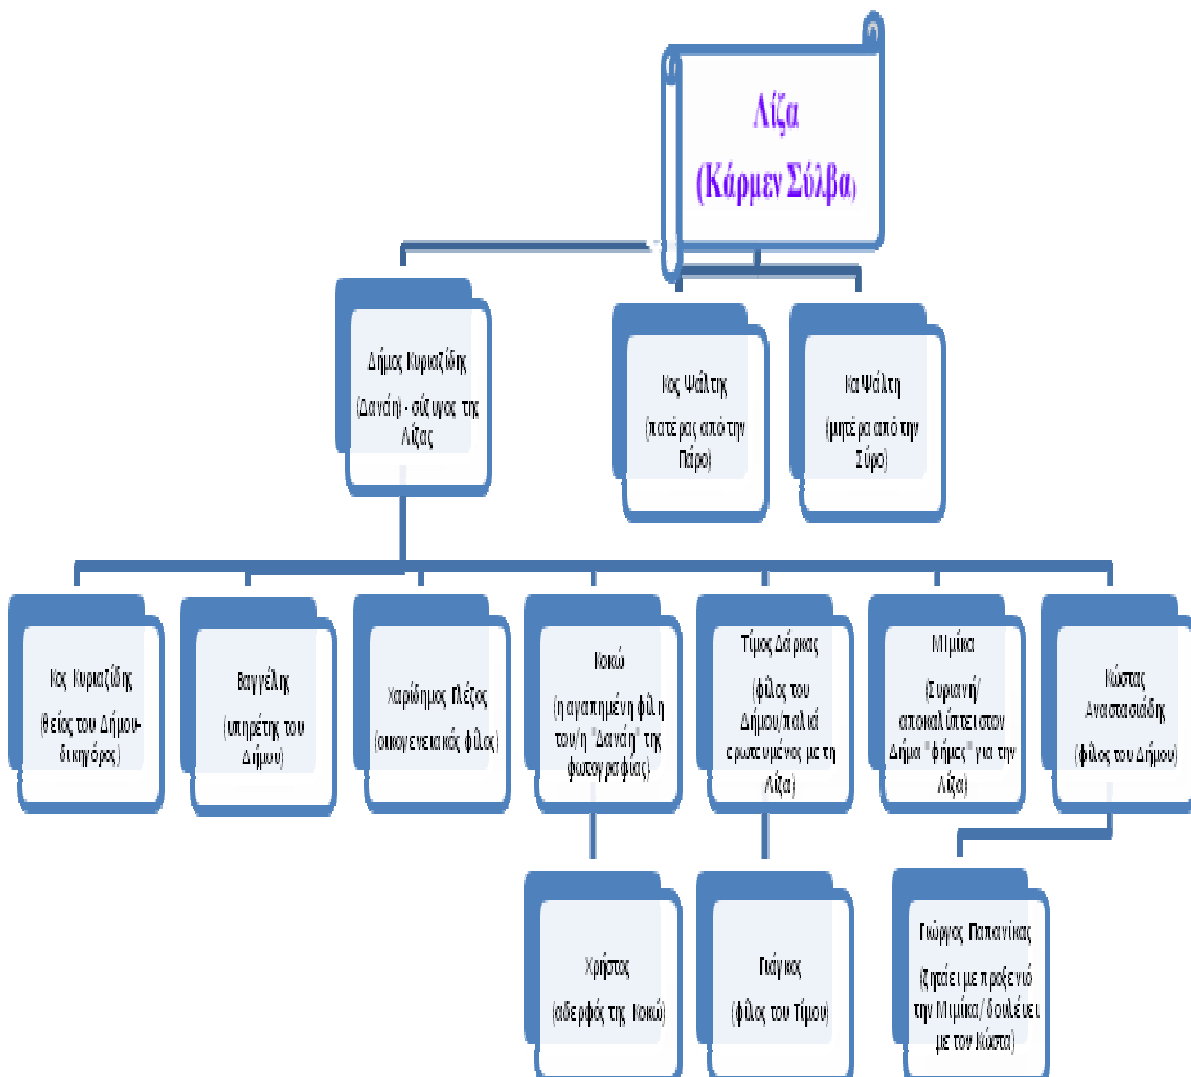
Λίζα
(Κάρμεν Σύλβα)

Δήμος Κυριαζίδης
(Δανάη) - σύζυγος της Λίζας

Κος Ψάλτης
(πατέρας από την Πάρο)

Κα Ψάλτη
(μητέρα από την Σύρο)

Κος Κυριαζίδης
(θείος του Δήμου- δικηγόρος)

Βαγγέλης
(υπηρέτης του Δήμου)

Χαρίλαος Πλέζος
(οικογενειακός φίλος)

Κικώ
(η αγαπημένη φίλη του/η "Δανάη" της φωτογραφίας)

Τίμος Δάρκας
(φίλος του Δήμου/παλιά ερωτευμένος με τη Λίζα)

Μιμίκα
(Συριανή/ αποκαλύπτει στον Δήμο "φήμες" για την Λίζα)

Κώστας Αναστασιάδης
(φίλος του Δήμου)

Χρήστος
(αδερφός της Κικώ)

Γιάγκος
(φίλος του Τίμου)

Γιώργος Παπανίκας
(ζητάει με προξενιό την Μιμίκα/δουλεύει με τον Κώστα)